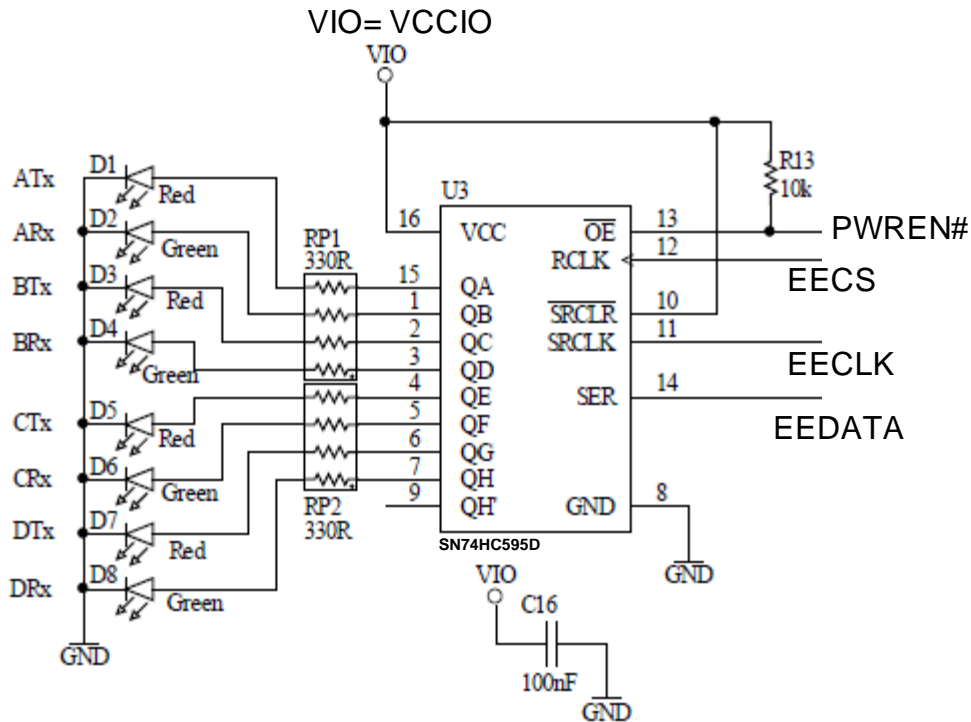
VIO= VCCIO

VIO

R13
10k

ATx D1 Red
ARx D2 Green
BTx D3 Red
BRx D4 Green
CTx D5 Red
CRx D6 Green
DTx D7 Red
DRx D8 Green

GND

RP1
330R

RP2
330R

U3

16 VCC
15 QA
1 QB
2 QC
3 QD
4 QE
5 QF
6 QG
7 QH
9 QH'

$\overline{OE}$ 13
RCLK 12
$\overline{SRCLR}$ 10
SRCLK 11
SER 14
GND 8

SN74HC595D

PWREN#
EECS
EECLK
EEDATA

GND

VIO
C16
100nF
GND